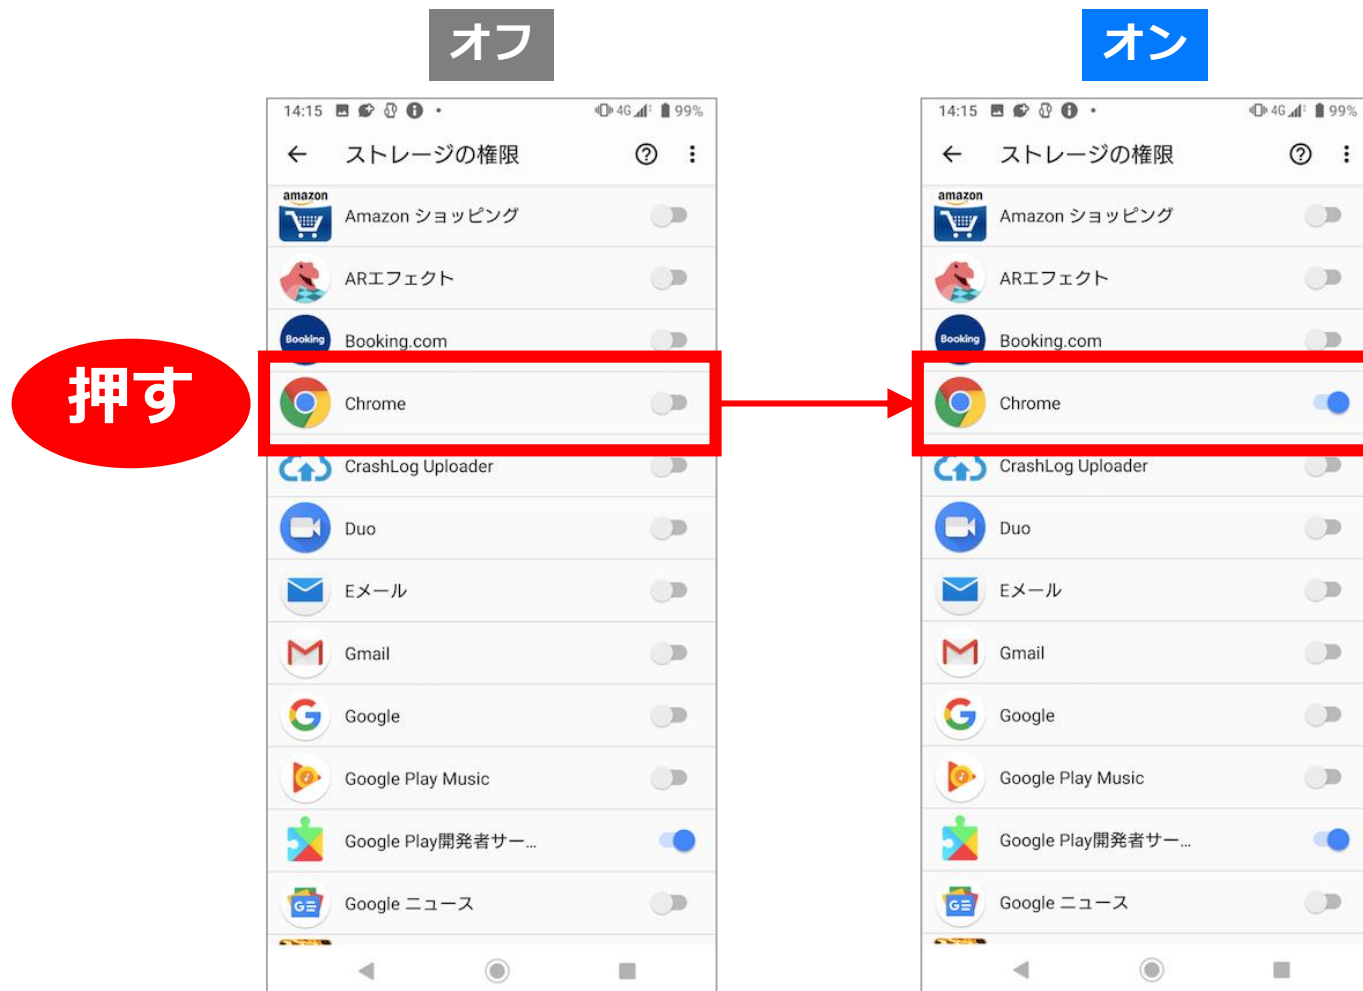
オフ

押す

14:15 4G 99%

ストレージの権限

amazon
Amazon ショッピング

ARエフェクト

Booking
Booking.com

Chrome

CrashLog Uploader

Duo

Eメール

Gmail

Google

Google Play Music

Google Play開発者サー...

Google ニュース

オン

14:15 4G 99%

ストレージの権限

amazon
Amazon ショッピング

ARエフェクト

Booking
Booking.com

Chrome

CrashLog Uploader

Duo

Eメール

Gmail

Google

Google Play Music

Google Play開発者サー...

Google ニュース